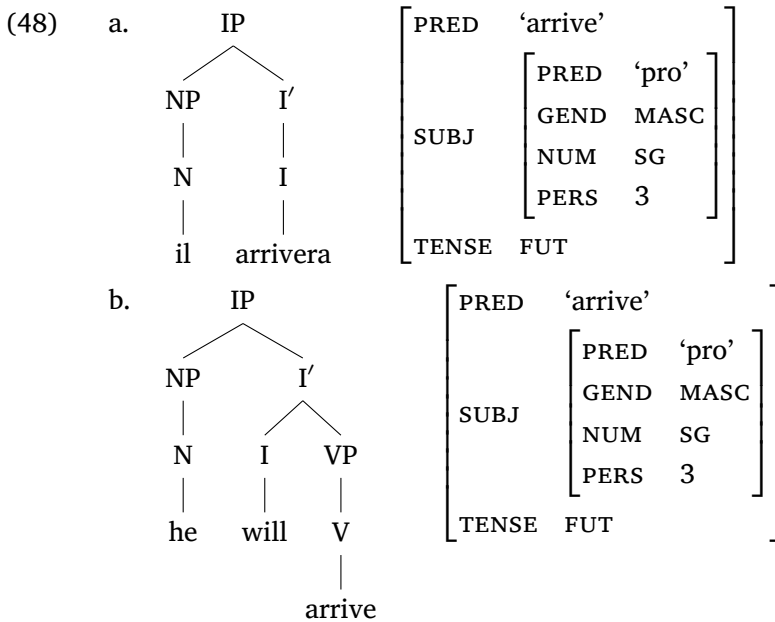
(48) a.

IP
NP I′
N I
il arrivera

| | | |
|---|---|---|
| PRED | 'arrive' | |
| SUBJ | PRED | 'pro' |
| | GEND | MASC |
| | NUM | SG |
| | PERS | 3 |
| TENSE | FUT | |

b.

IP
NP I′
N I VP
he will V
arrive

| | | |
|---|---|---|
| PRED | 'arrive' | |
| SUBJ | PRED | 'pro' |
| | GEND | MASC |
| | NUM | SG |
| | PERS | 3 |
| TENSE | FUT | |